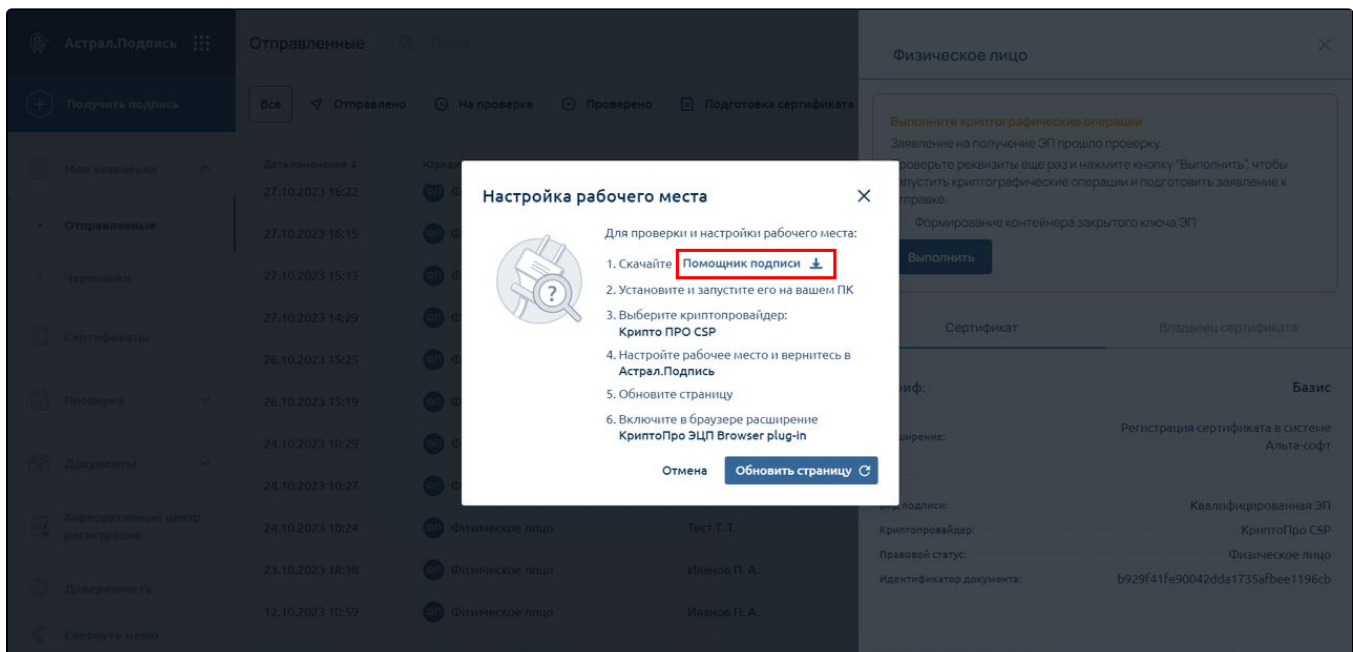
Астрал.Подпись

Получить подпись

Мои заявления

Отправленные

Черновики

Сертификаты

Проверка

Документы

Корпоративный центр регистрации

Доверенность

Свернуть меню

Отправленные

Поиск

Все

Отправлено

На проверке

Проверено

Подготовка сертификата

Дата изменения

27.10.2023 16:22
27.10.2023 16:15
27.10.2023 15:13
27.10.2023 14:29
26.10.2023 15:25
26.10.2023 15:19
24.10.2023 10:29
24.10.2023 10:27
24.10.2023 10:24 Физическое лицо Тест Т. Т.
23.10.2023 18:38 Физическое лицо Иванов П. А.
12.10.2023 10:59 Физическое лицо Иванов П. А.

Физическое лицо

Выполните криптографические операции

Заявление на получение ЭП прошло проверку.

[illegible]роверьте реквизиты еще раз и нажмите кнопку "Выполнить", чтобы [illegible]пустить криптографические операции и подготовить заявление к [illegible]правке.

Формирование контейнера закрытого ключа ЭП

Выполнить

Сертификат

Владелец сертификата

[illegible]иф: Базис

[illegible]ширение: Регистрация сертификата в системе Альта-софт

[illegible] подписи: Квалифицированная ЭП

Криптопровайдер: КриптоПро CSP

Правовой статус: Физическое лицо

Идентификатор документа: b929f41fe90042dda1735afbee1196cb

Настройка рабочего места

Для проверки и настройки рабочего места:

1. Скачайте Помощник подписи

2. Установите и запустите его на вашем ПК

3. Выберите криптопровайдер: Крипто ПРО CSP

4. Настройте рабочее место и вернитесь в Астрал.Подпись

5. Обновите страницу

6. Включите в браузере расширение КриптоПро ЭЦП Browser plug-in

Отмена

Обновить страницу